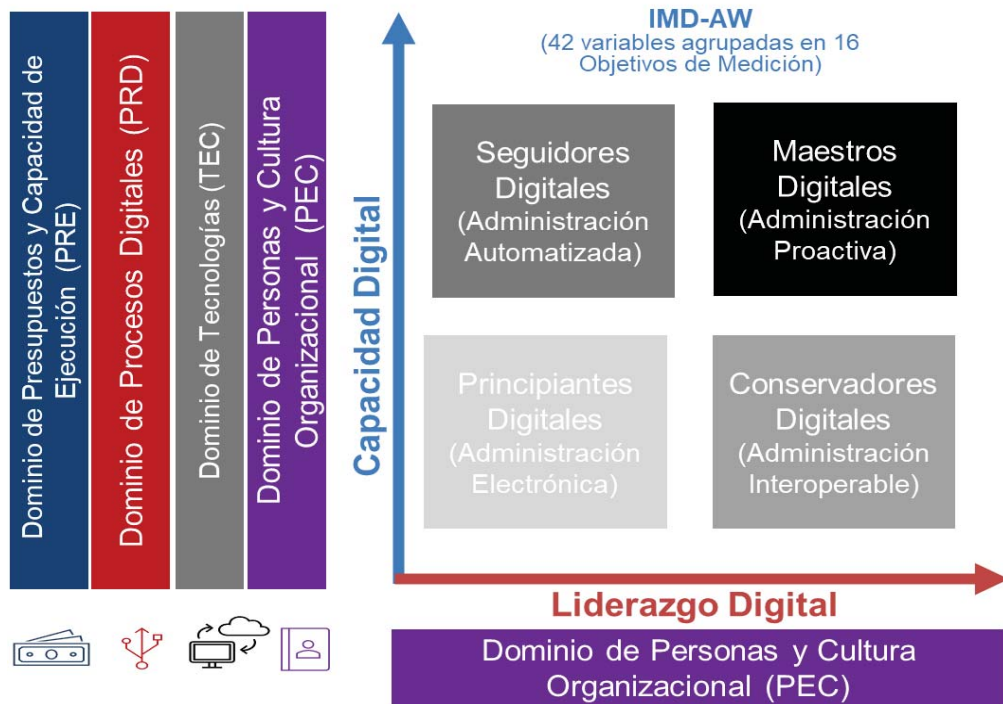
Dominio de Presupuestos y Capacidad de Ejecución (PRE)

Dominio de Procesos Digitales (PRD)

Dominio de Tecnologías (TEC)

Dominio de Personas y Cultura Organizacional (PEC)

IMD-AW
(42 variables agrupadas en 16 Objetivos de Medición)

Capacidad Digital

Seguidores Digitales (Administración Automatizada)

Maestros Digitales (Administración Proactiva)

Principiantes Digitales (Administración Electrónica)

Conservadores Digitales (Administración Interoperable)

Liderazgo Digital

Dominio de Personas y Cultura Organizacional (PEC)